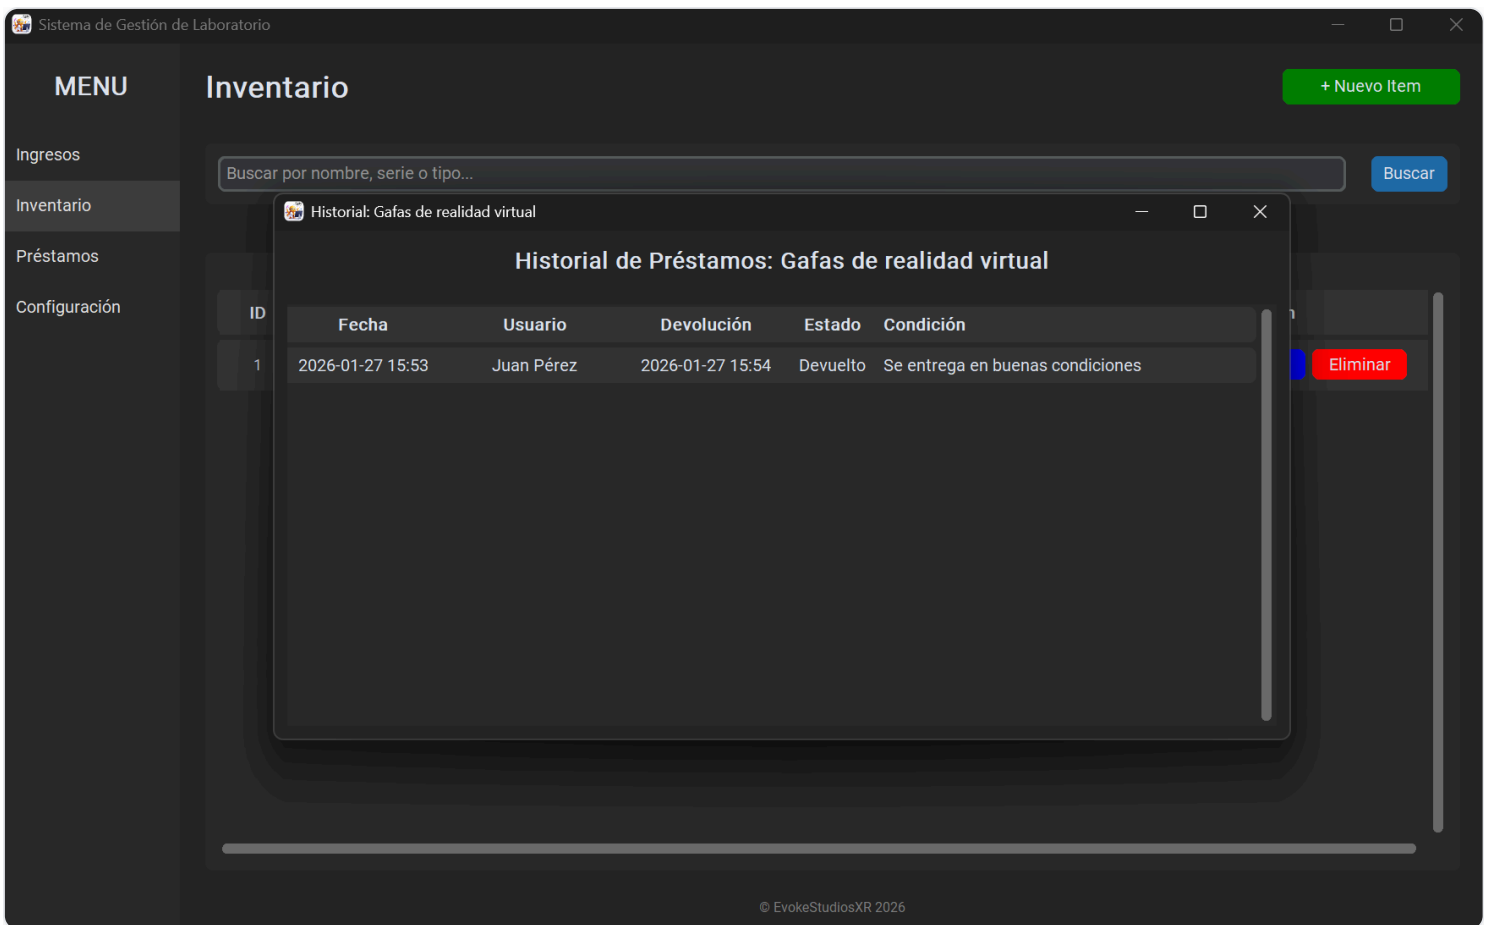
Sistema de Gestión de Laboratorio

MENU

Ingresos

Inventario

Préstamos

Configuración

Inventario

+ Nuevo Item

Buscar por nombre, serie o tipo...

Buscar

ID

1

n

Eliminar

Historial: Gafas de realidad virtual

Historial de Préstamos: Gafas de realidad virtual

| Fecha | Usuario | Devolución | Estado | Condición |
|---|---|---|---|---|
| 2026-01-27 15:53 | Juan Pérez | 2026-01-27 15:54 | Devuelto | Se entrega en buenas condiciones |

© EvokeStudiosXR 2026